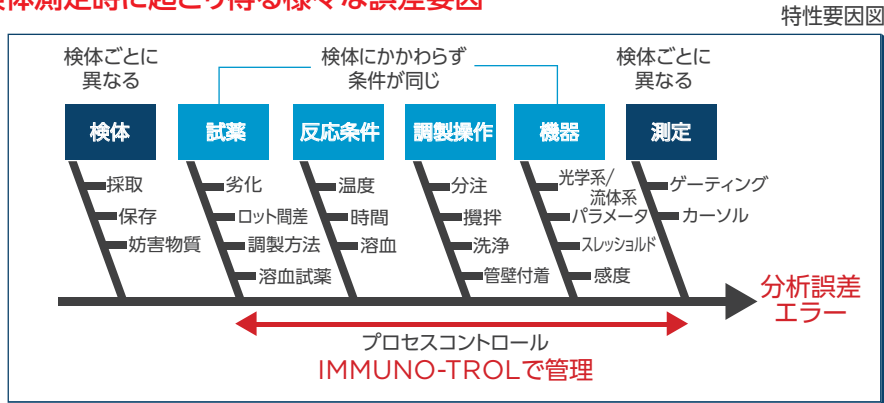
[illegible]体測定時に起こり得る様々な誤差要因

特性要因図

検体ごとに異なる

検体にかかわらず条件が同じ

検体ごとに異なる

検体

試薬

反応条件

調製操作

機器

測定

採取

保存

妨害物質

劣化

ロット間差

調製方法

溶血試薬

温度

時間

溶血

分注

攪拌

洗浄

管壁付着

光学系/流体系パラメータ

スレッショルド

感度

ゲーティング

カーソル

分析誤差エラー

プロセスコントロール

IMMUNO-TROLで管理